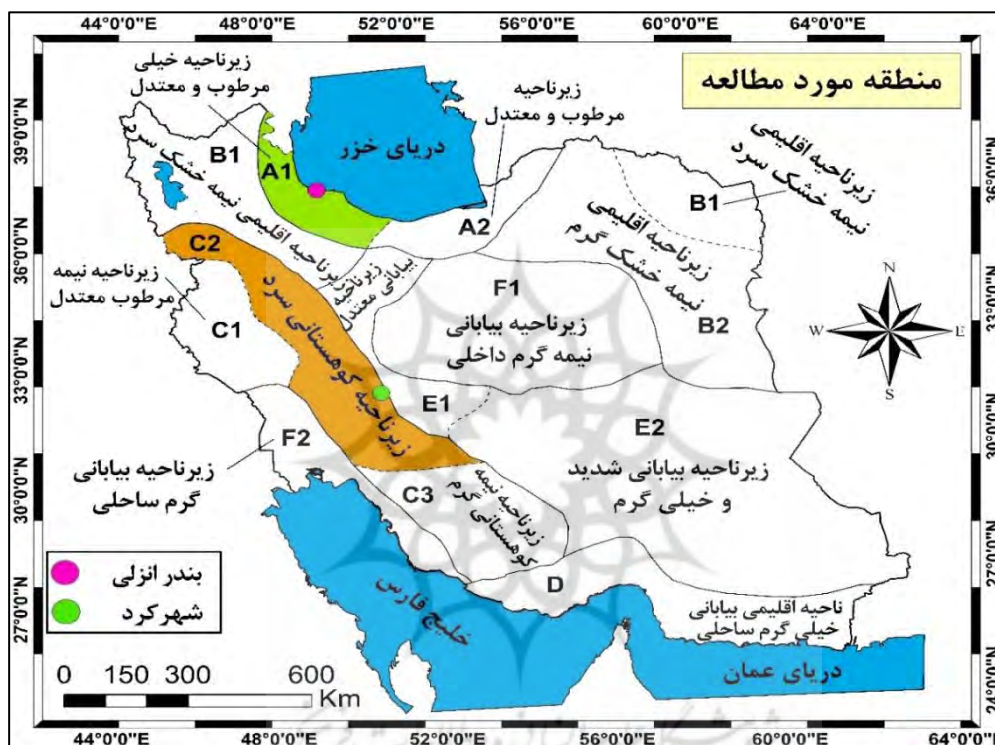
44°0'0"E 48°0'0"E 52°0'0"E 56°0'0"E 60°0'0"E 64°0'0"E

منطقه مورد مطالعه

زیرناحیه خیلی مرطوب و معتدل

زیرناحیه مرطوب و معتدل

دریای خزر

B1

A1

A2

زیرناحیه اقلیمی نیمه خشک سرد

B1

زیرناحیه اقلیمی نیمه خشک سرد

زیرناحیه اقلیمی نیمه خشک گرم

C2

زیرناحیه بیابانی معتدل

زیرناحیه نیمه مرطوب معتدل

C1

زیرناحیه کوهستانی سرد

F1

زیرناحیه بیابانی نیمه گرم داخلی

B2

N

W

E

S

E1

E2

F2

زیرناحیه بیابانی گرم ساحلی

زیرناحیه بیابانی شدید و خیلی گرم

C3

زیرناحیه نیمه کوهستانی گرم

بندر انزلی

شهرکرد

D

خلیج فارس

ناحیه اقلیمی بیابانی خیلی گرم ساحلی

0 150 300 600 Km

دریای عمان

39°0'0"N 36°0'0"N 33°0'0"N 30°0'0"N 27°0'0"N

44°0'0"E 48°0'0"E 52°0'0"E 56°0'0"E 60°0'0"E 64°0'0"E